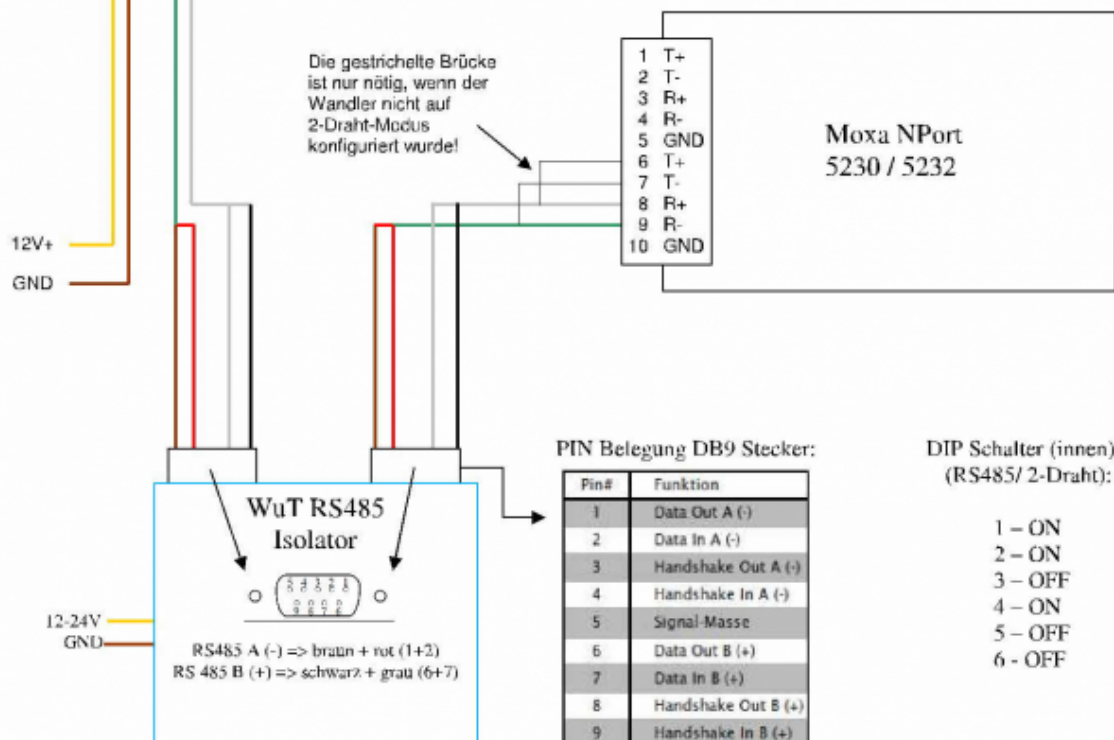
Die gestrichelte Brücke ist nur nötig, wenn der Wandler nicht auf 2-Draht-Modus konfiguriert wurde!

1 T+
2 T-
3 R+
4 R-
5 GND
6 T+
7 T-
8 R+
9 R-
10 GND

Moxa NPort
5230 / 5232

12V+
GND

WuT RS485
Isolator

12-24V
GND

RS485 A (-) => braun + rot (1+2)
RS 485 B (+) => schwarz + grau (6+7)

PIN Belegung DB9 Stecker:

| Pin# | Funktion |
|---|---|
| 1 | Data Out A (-) |
| 2 | Data In A (-) |
| 3 | Handshake Out A (-) |
| 4 | Handshake In A (-) |
| 5 | Signal-Masse |
| 6 | Data Out B (+) |
| 7 | Data In B (+) |
| 8 | Handshake Out B (+) |
| 9 | Handshake In B (+) |

DIP Schalter (innen)
(RS485/ 2-Draht):

1 – ON
2 – ON
3 – OFF
4 – ON
5 – OFF
6 - OFF